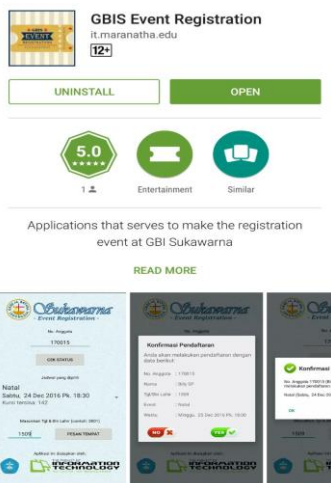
GBIS Event Registration
it.maranatha.edu
12+

UNINSTALL
OPEN

5.0
★★★★★
1
Entertainment
Similar

Applications that serves to make the registration event at GBI Sukawarna

READ MORE

Sukawarna
Event Registration
No. Anggota
170015
CEK STATUS
Jadwal yang dipilih
Natal
Sabtu, 24 Dec 2016 Pk. 18:30
Kursi tersisa : 142
Masukkan Tgl & Bln Lahir (contoh: 0801)
1508
PESAN TEMPAT
Aplikasi ini disiapkan oleh:
INFORMATION TECHNOLOGY

Sukawarna
Event Registration
Konfirmasi Pendaftaran
Anda akan melakukan pendaftaran dengan data berikut:
No. Anggota : 170015
Nama : Billy GF
Tgl/Bln Lahir : 1508
Event : Natal
Waktu : Minggu, 25 Dec 2016 Pk. 18:30
NO
YES
Aplikasi ini disiapkan oleh:
INFORMATION TECHNOLOGY

Konfirmasi
No. Anggota 170015 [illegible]
Natal Sabtu, 24 Dec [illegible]
OK
1508